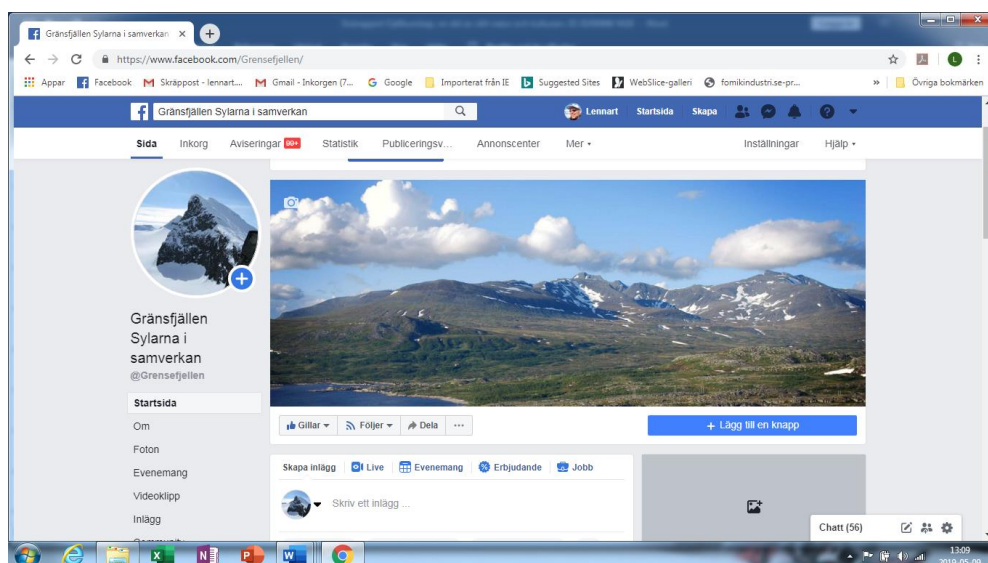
Gränsfjällen Sylarna i samverkan ×

https://www.facebook.com/Grensefjellen/

Appar Facebook Skräppost - lennart... Gmail - Inkorgen (7... Google Importerat från IE Suggested Sites WebSlice-galleri fomikindustri.se-pr... » Övriga bokmärken

Gränsfjällen Sylarna i samverkan

Lennart Startsida Skapa

Sida Inkorg Aviseringar 99+ Statistik Publiceringsv... Annonscenter Mer ▾ Inställningar Hjälp ▾

Gränsfjällen Sylarna i samverkan
@Grensefjellen

Startsida
Om
Foton
Evenemang
Videoklipp
Inlägg

Gillar ▾ Följer ▾ Dela ···

+ Lägg till en knapp

Skapa inlägg Live Evenemang Erbjudande Jobb

Skriv ett inlägg ...

Chatt (56)

13:09